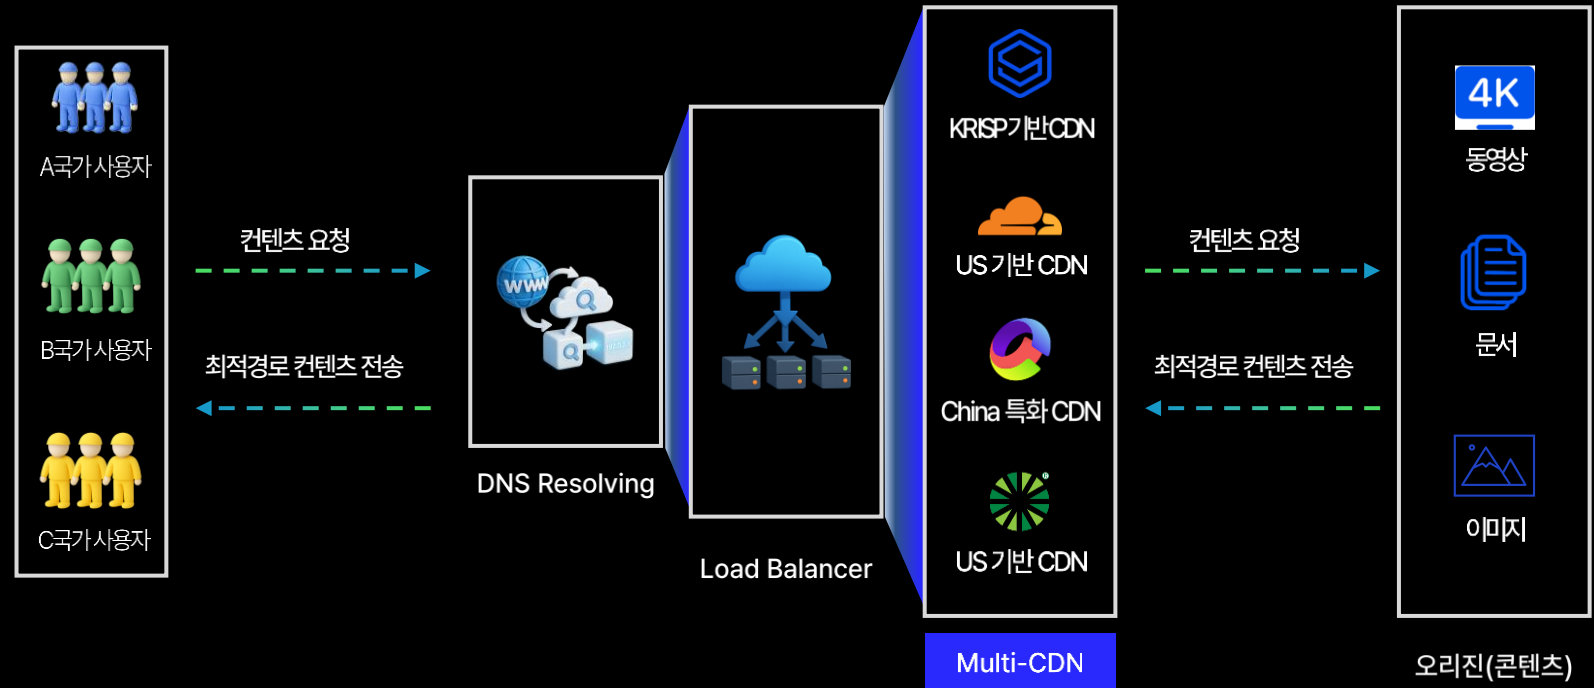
A국가사용자

B국가사용자

C국가사용자

컨텐츠 요청

최적경로 컨텐츠 전송

www

DNS Resolving

Load Balancer

KRISP기반CDN

US 기반 CDN

China 특화 CDN

US 기반 CDN

Multi-CDN

컨텐츠 요청

최적경로 컨텐츠 전송

4K

동영상

문서

이미지

오리진(콘텐츠)